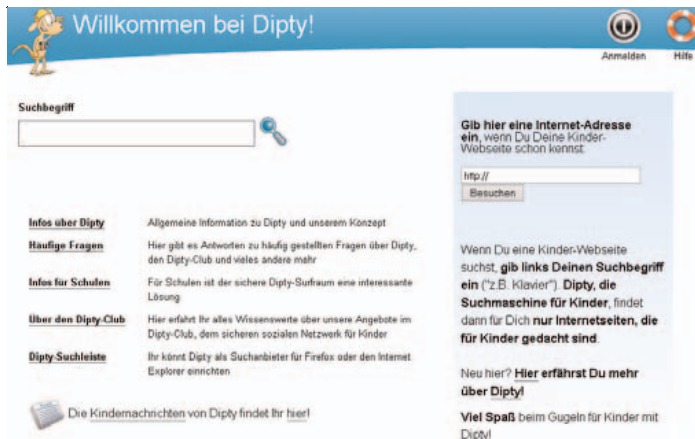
Willkommen bei Dipty!

Anmelden

Hilfe

Suchbegriff

Infos über Dipty
Allgemeine Information zu Dipty und unserem Konzept

Häufige Fragen
Hier gibt es Antworten zu häufig gestellten Fragen über Dipty, den Dipty-Club und vieles andere mehr

Infos für Schulen
Für Schulen ist der sichere Dipty-Surfraum eine interessante Lösung

Über den Dipty-Club
Hier erfahrt Ihr alles Wissenswerte über unsere Angebote im Dipty-Club, dem sicheren sozialen Netzwerk für Kinder

Dipty-Suchleiste
Ihr könnt Dipty als Suchanbieter für Firefox oder den Internet Explorer einrichten

Die Kindernachrichten von Dipty findet Ihr hier!

Gib hier eine Internet-Adresse ein, wenn Du Deine Kinder-Webseite schon kennst:

http://

Besuchen

Wenn Du eine Kinder-Webseite suchst, gib links Deinen Suchbegriff ein ("z.B. Klavier"). Dipty, die Suchmaschine für Kinder, findet dann für Dich nur Internetseiten, die für Kinder gedacht sind.

Neu hier? Hier erfährst Du mehr über Dipty!

Viel Spaß beim Gugeln für Kinder mit Dipty!